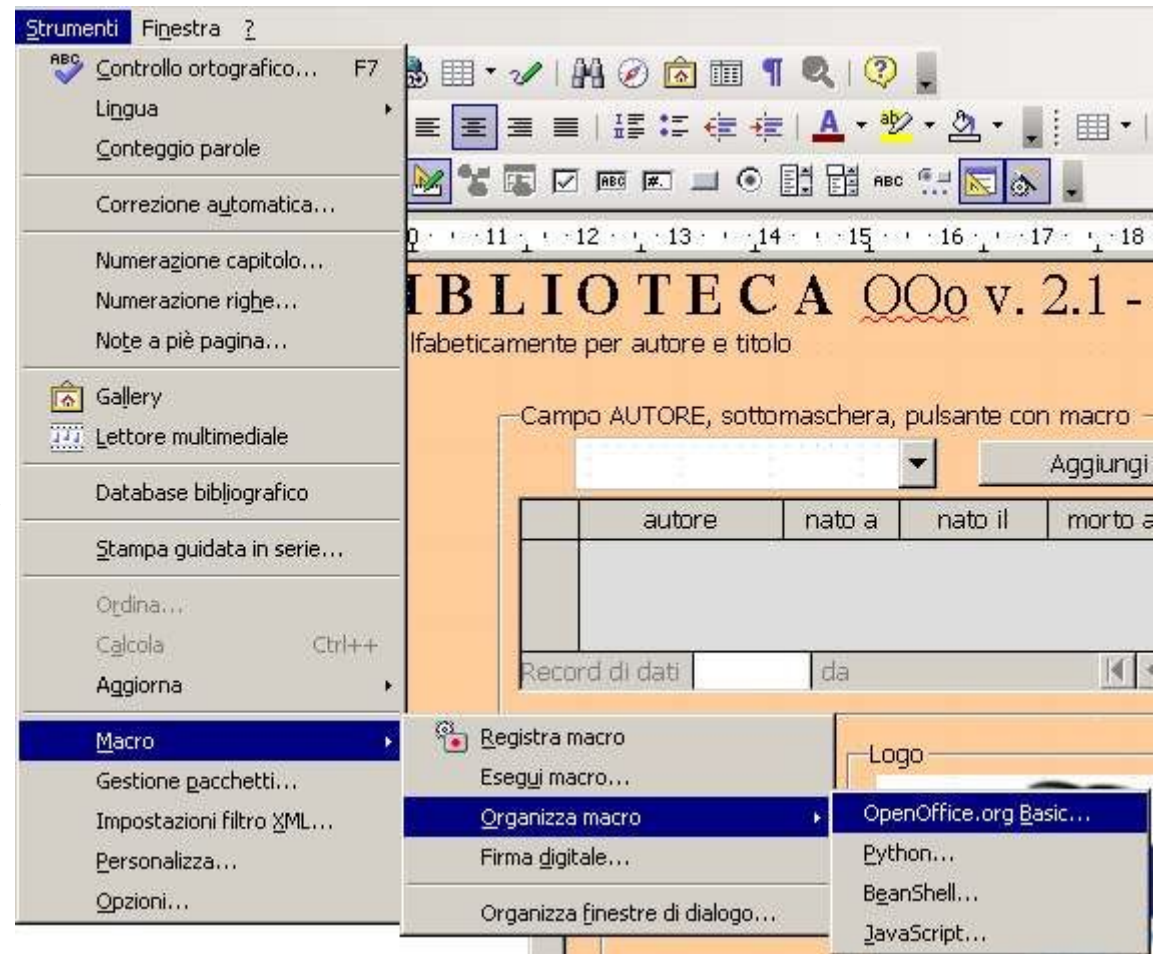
Strumenti Finestra ?

Controllo ortografico... F7
Lingua
Conteggio parole
Correzione automatica...
Numerazione capitolo...
Numerazione righe...
Note a piè pagina...
Gallery
Lettore multimediale
Database bibliografico
Stampa guidata in serie...
Ordina...
Calcola Ctrl++
Aggiorna
Macro
Gestione pacchetti...
Impostazioni filtro XML...
Personalizza...
Opzioni...

Registra macro
Esegui macro...
Organizza macro
Firma digitale...
Organizza finestre di dialogo...

OpenOffice.org Basic...
Python...
BeanShell...
JavaScript...

ABC

11 12 13 14 15 16 17 18

IBLIOTECA OOo v. 2.1 -
lfabeticamente per autore e titolo

Campo AUTORE, sottomaschera, pulsante con macro

Aggiungi

| | autore | nato a | nato il | morto a |
|---|---|---|---|---|
| | | | | |

Record di dati da

Logo